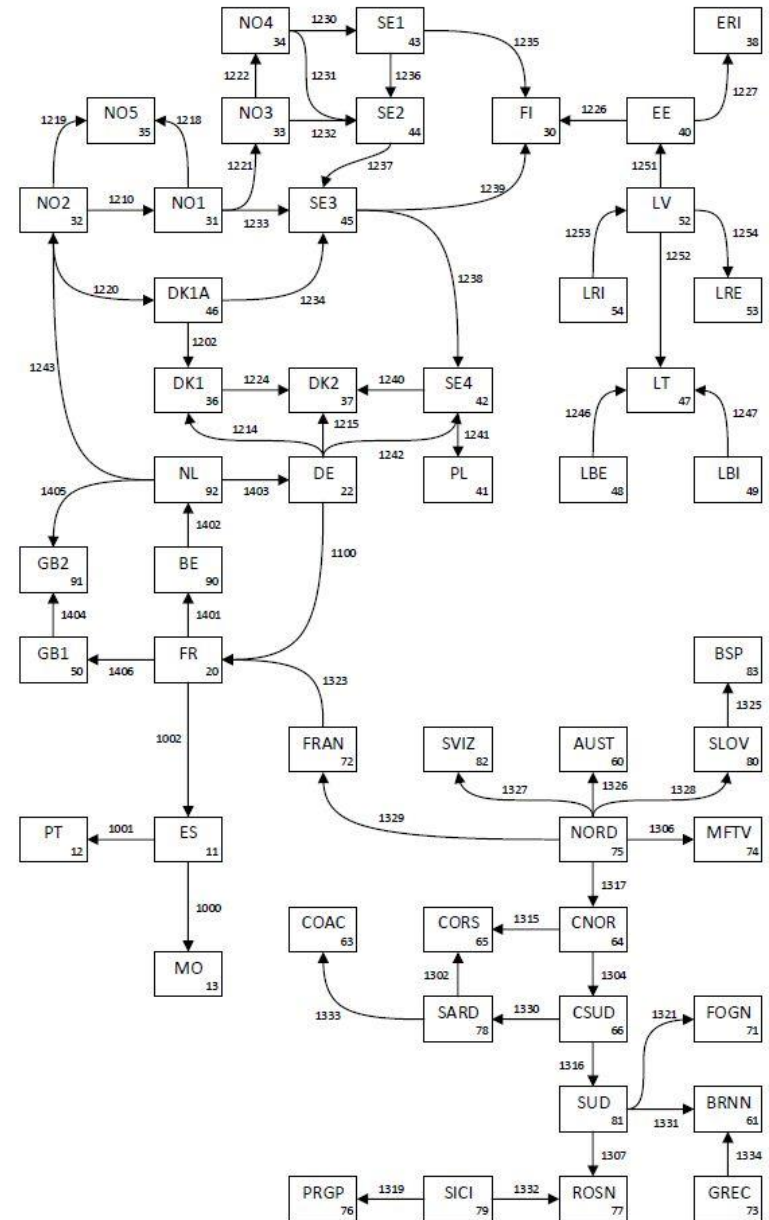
NO4 34
1230
SE1 43
1235
ERI 38
1222
1231
1236
1227
NO5 35
1219
1218
NO3 33
1232
SE2 44
FI 30
1226
EE 40
1221
1237
1251
NO2 32
1210
NO1 31
1233
SE3 45
1239
LV 52
1253
1254
1252
1220
DK1A 46
1234
1238
LRI 54
LRE 53
1202
1243
DK1 36
1224
DK2 37
1240
SE4 42
LT 47
1214
1215
1241
1246
1247
1242
NL 92
1403
DE 22
PL 41
LBE 48
LBI 49
1405
1402
GB2 91
BE 90
1100
1404
1401
GB1 50
1406
FR 20
1323
BSP 83
1325
1002
FRAN 72
SVIZ 82
AUST 60
SLOV 80
1327
1326
1328
1329
PT 12
1001
ES 11
NORD 75
1306
MFTV 74
1317
1000
COAC 63
CORS 65
1315
CNOR 64
MO 13
1302
1304
1333
SARD 78
1330
CSUD 66
1321
FOGN 71
1316
SUD 81
1331
BRNN 61
1307
1334
PRGP 76
1319
SICI 79
1332
ROSN 77
GREC 73